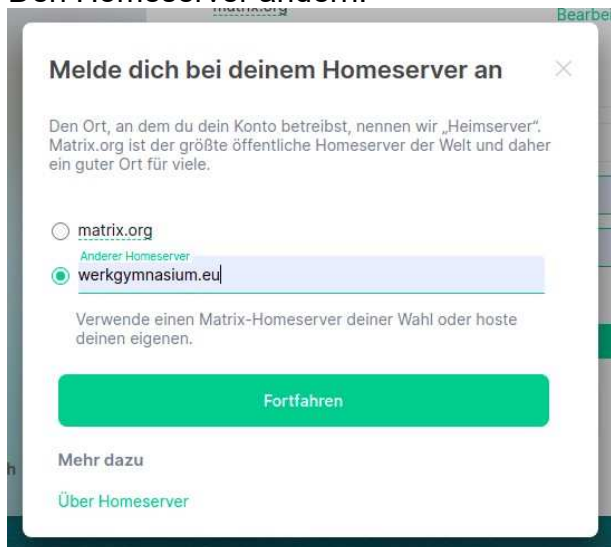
Den Homeserver ändern:

matrix.org

Bearbe

Melde dich bei deinem Homeserver an

Den Ort, an dem du dein Konto betreibst, nennen wir „Heimserver". Matrix.org ist der größte öffentliche Homeserver der Welt und daher ein guter Ort für viele.

matrix.org

Anderer Homeserver
werkgymnasium.eu

Verwende einen Matrix-Homeserver deiner Wahl oder hoste deinen eigenen.

Fortfahren

Mehr dazu

Über Homeserver